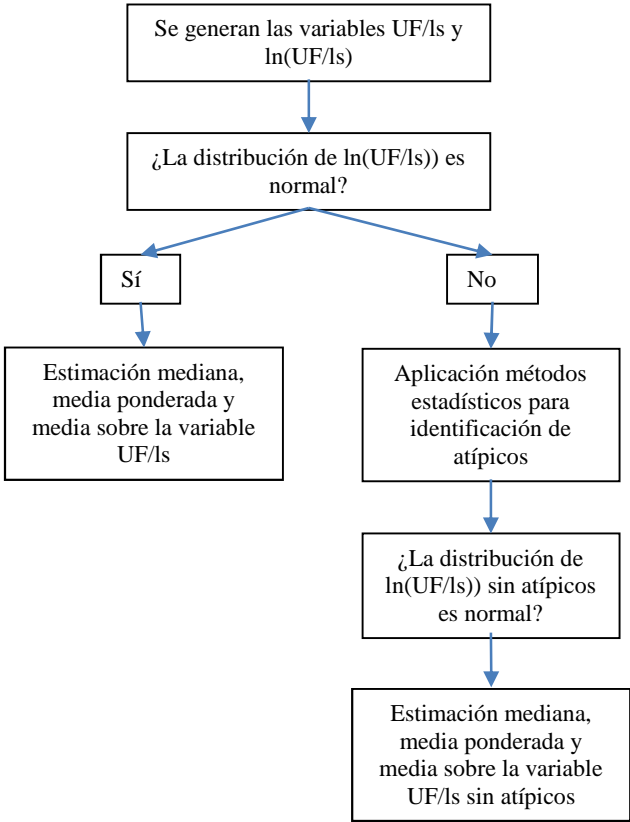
Se generan las variables UF/ls y ln(UF/ls)

¿La distribución de ln(UF/ls)) es normal?

Sí

No

Estimación mediana, media ponderada y media sobre la variable UF/ls

Aplicación métodos estadísticos para identificación de atípicos

¿La distribución de ln(UF/ls)) sin atípicos es normal?

Estimación mediana, media ponderada y media sobre la variable UF/ls sin atípicos